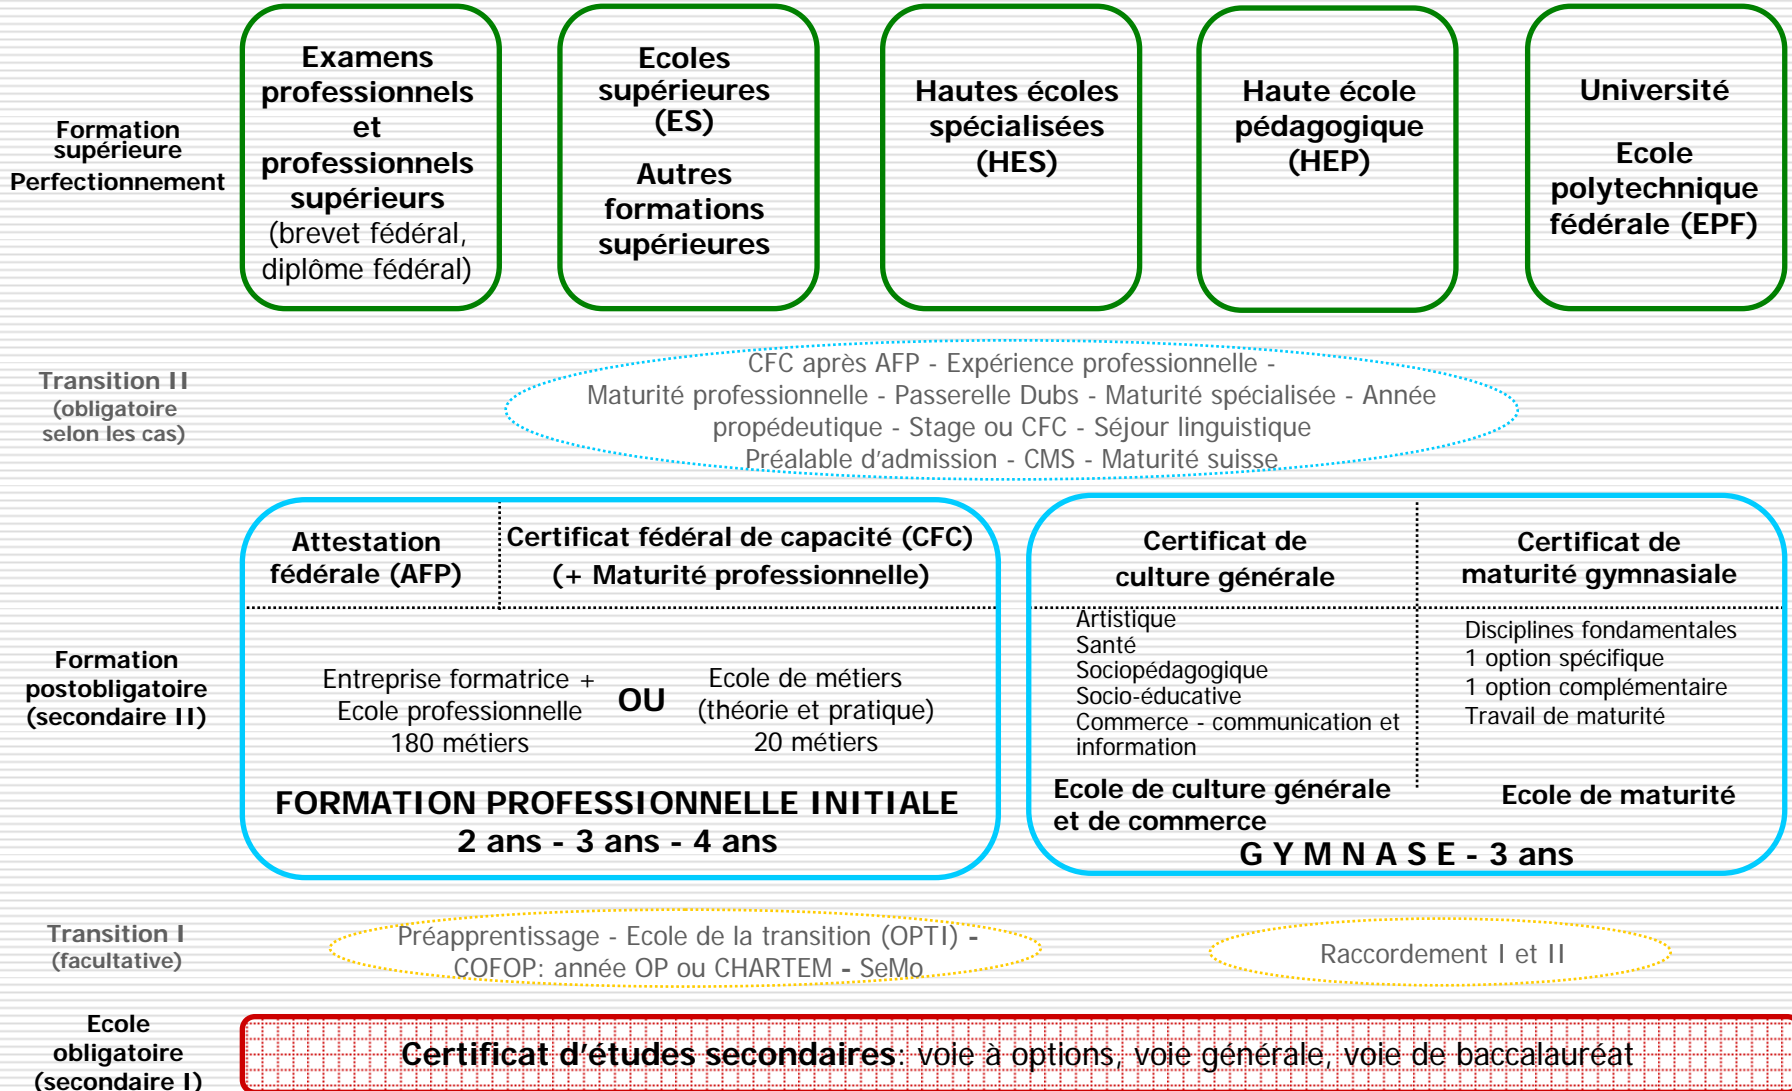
Formation supérieure
Perfectionnement

Examens professionnels et professionnels supérieurs (brevet fédéral, diplôme fédéral)

Ecoles supérieures (ES)

Autres formations supérieures

Hautes écoles spécialisées (HES)

Haute école pédagogique (HEP)

Université

Ecole polytechnique fédérale (EPF)

Transition II (obligatoire selon les cas)

CFC après AFP - Expérience professionnelle - Maturité professionnelle - Passerelle Dubs - Maturité spécialisée - Année propédeutique - Stage ou CFC - Séjour linguistique
Préalable d'admission - CMS - Maturité suisse

Formation postobligatoire (secondaire II)

Attestation fédérale (AFP)

Certificat fédéral de capacité (CFC) (+ Maturité professionnelle)

Entreprise formatrice + Ecole professionnelle
180 métiers

OU

Ecole de métiers (théorie et pratique)
20 métiers

FORMATION PROFESSIONNELLE INITIALE
2 ans - 3 ans - 4 ans

Certificat de culture générale

Artistique
Santé
Sociopédagogique
Socio-éducative
Commerce - communication et information

Ecole de culture générale et de commerce

Certificat de maturité gymnasiale

Disciplines fondamentales
1 option spécifique
1 option complémentaire
Travail de maturité

Ecole de maturité

G Y M N A S E - 3 ans

Transition I (facultative)

Préapprentissage - Ecole de la transition (OPTI) - COFOP: année OP ou CHARTEM - SeMo

Raccordement I et II

Ecole obligatoire (secondaire I)

Certificat d'études secondaires: voie à options, voie générale, voie de baccalauréat